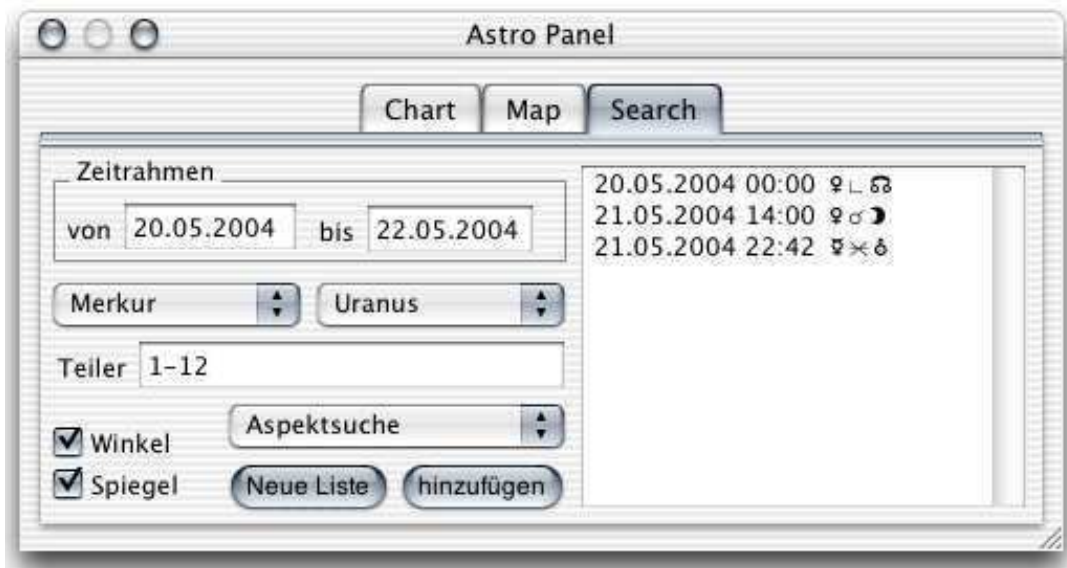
Astro Panel

Chart | Map | Search

Zeitrahmen
von 20.05.2004 bis 22.05.2004

Merkur
Uranus

Teiler 1-12

Aspektsuche

Winkel
Spiegel

Neue Liste
hinzufügen

20.05.2004 00:00 ♀∟☊
21.05.2004 14:00 ♀☌☽
21.05.2004 22:42 ☿⚹⛢